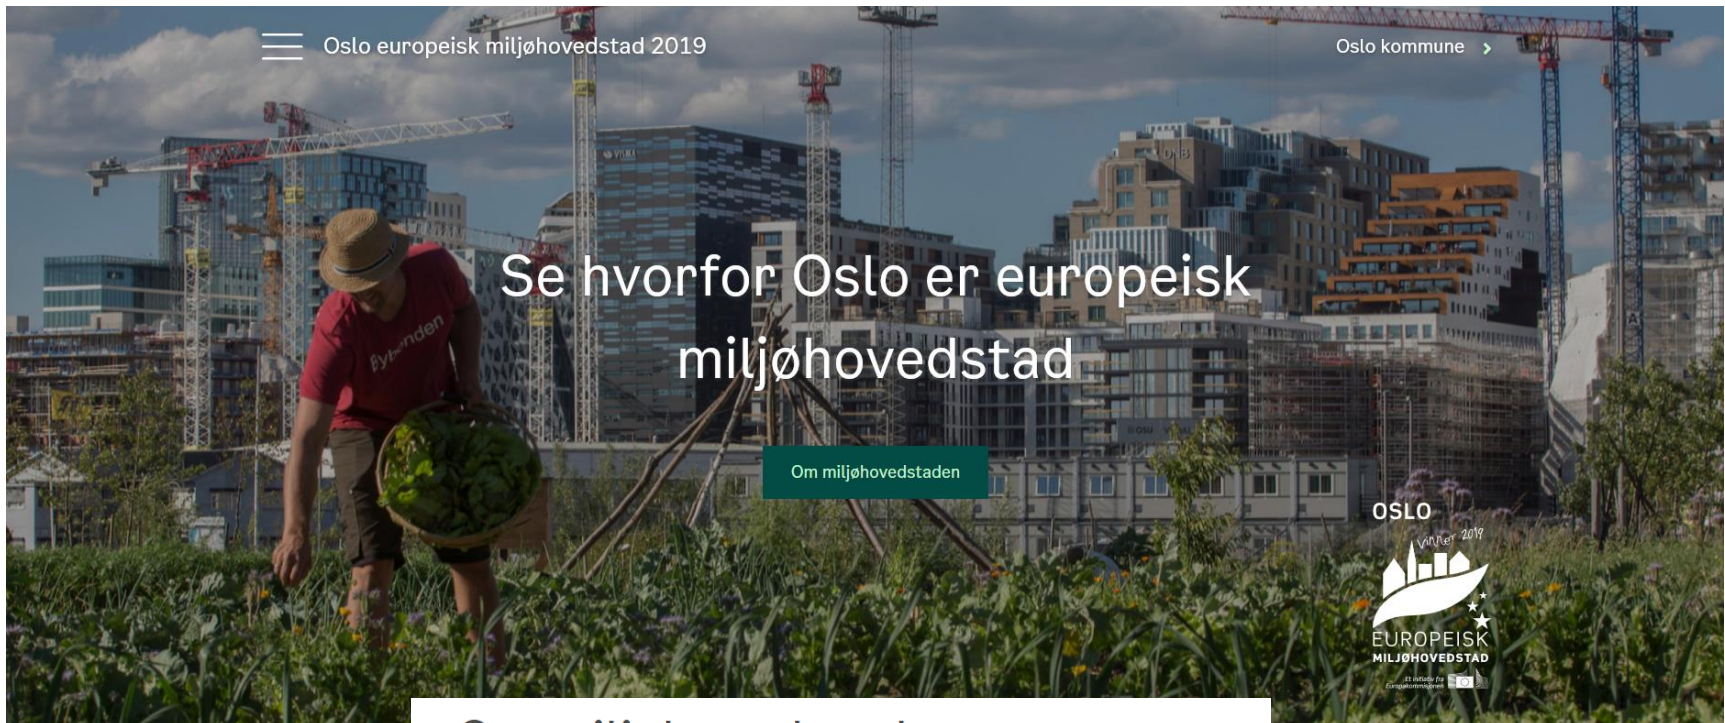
Oslo europeisk miljøhovedstad 2019

Oslo kommune

Se hvorfor Oslo er europeisk miljøhovedstad

Om miljøhovedstaden

Fybyen

OSLO
Vinner 2019
EUROPEISK
MILJØHOVEDSTAD
Et initiativ fra Europakommisjonen